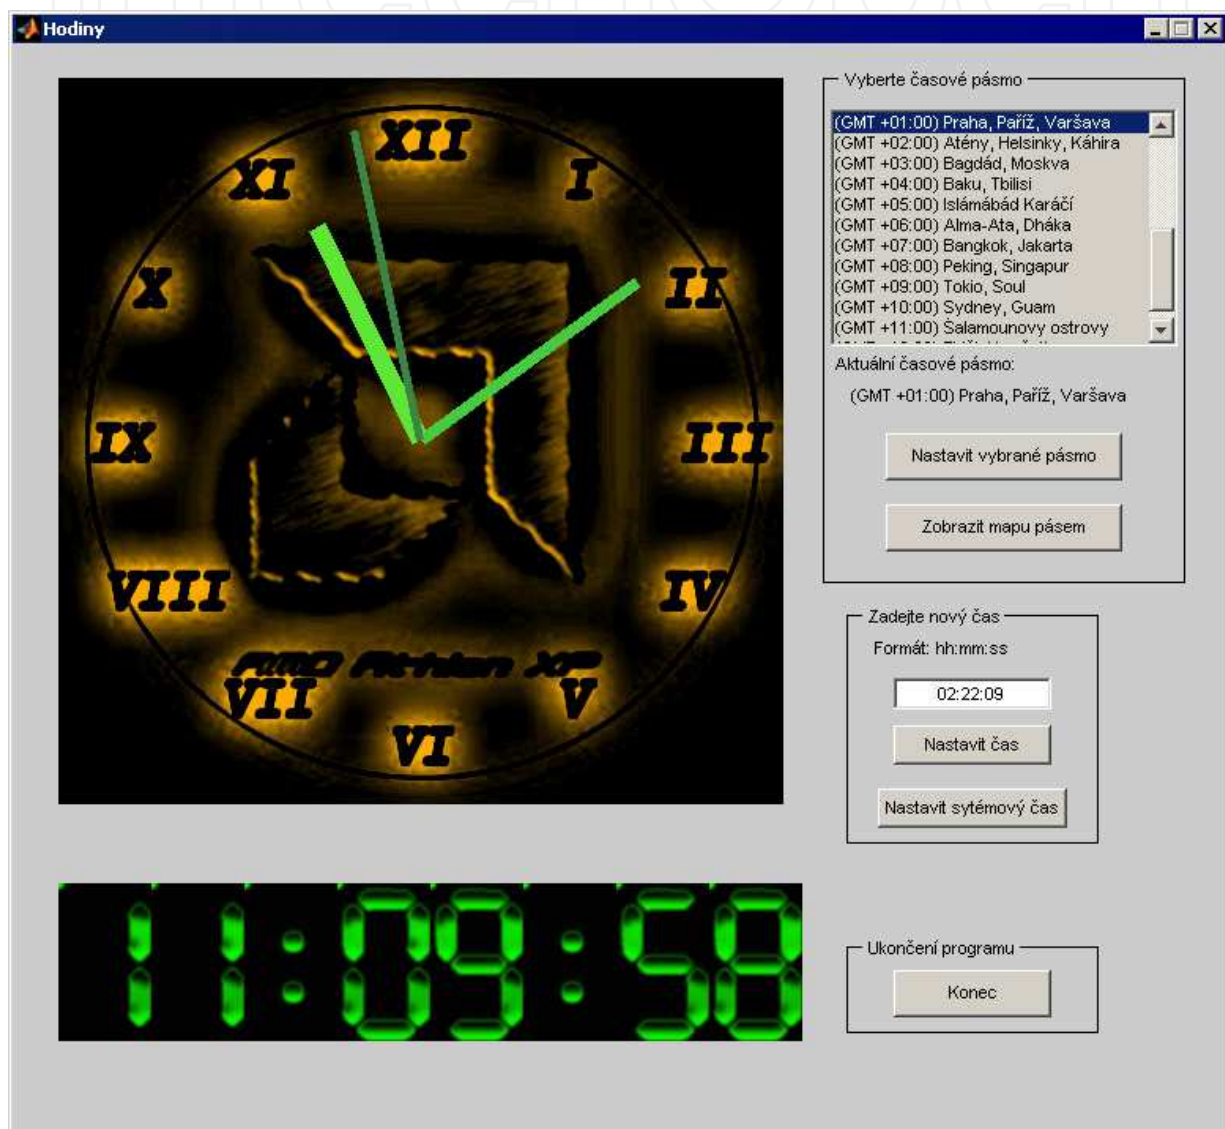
Hodiny

XII
I
II
III
IV
V
VI
VII
VIII
IX
X
XI
AMD Athlon XP

Vyberte časové pásmo
(GMT +01:00) Praha, Paříž, Varšava
(GMT +02:00) Atény, Helsinky, Káhira
(GMT +03:00) Bagdád, Moskva
(GMT +04:00) Baku, Tbilisi
(GMT +05:00) Islámábád Karáčí
(GMT +06:00) Alma-Ata, Dháka
(GMT +07:00) Bangkok, Jakarta
(GMT +08:00) Peking, Singapur
(GMT +09:00) Tokio, Soul
(GMT +10:00) Sydney, Guam
(GMT +11:00) Šalamounovy ostrovy
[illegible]

Aktuální časové pásmo:
(GMT +01:00) Praha, Paříž, Varšava

Nastavit vybrané pásmo
Zobrazit mapu pásem

Zadejte nový čas
Formát: hh:mm:ss
02:22:09
Nastavit čas
Nastavit sytémový čas

11:09:58

Ukončení programu
Konec